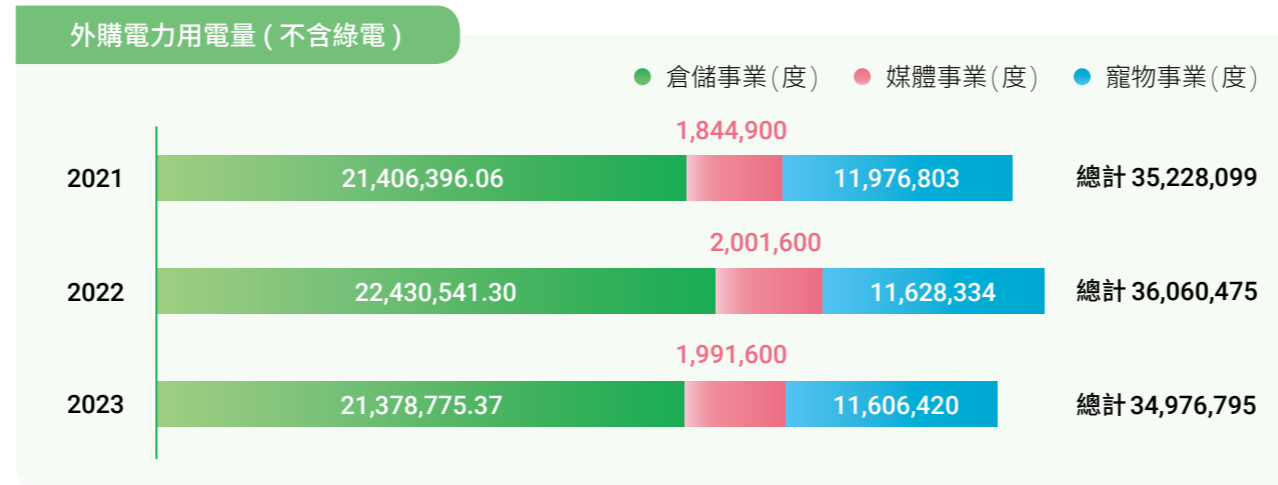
外購電力用電量 ( 不含綠電 )

倉儲事業(度) 媒體事業(度) 寵物事業(度)

2021
1,844,900
21,406,396.06
11,976,803
總計 35,228,099

2022
2,001,600
22,430,541.30
11,628,334
總計 36,060,475

2023
1,991,600
21,378,775.37
11,606,420
總計 34,976,795